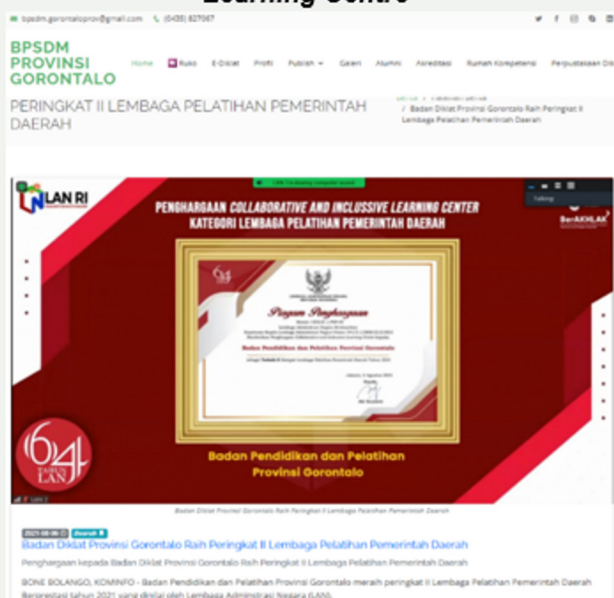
Learning Centre

bpsdm.gorontaloprov@gmail.com (0435) 827067

BPSDM PROVINSI GORONTALO

Home Ruko E-Diklat Profil Publish Galeri Alumni Akreditasi Rumah Kompetensi Perpustakaan Digital

PERINGKAT II LEMBAGA PELATIHAN PEMERINTAH DAERAH

Badan Diklat Provinsi Gorontalo Raih Peringkat II Lembaga Pelatihan Pemerintah Daerah

LAN RI

PENGHARGAAN COLLABORATIVE AND INCLUSIVE LEARNING CENTER KATEGORI LEMBAGA PELATIHAN PEMERINTAH DAERAH

BerAKHLAK

Piagam Penghargaan

Badan Pendidikan dan Pelatihan Provinsi Gorontalo

Badan Pendidikan dan Pelatihan Provinsi Gorontalo

64 TAHUN LAN

Badan Diklat Provinsi Gorontalo Raih Peringkat II Lembaga Pelatihan Pemerintah Daerah

2021-08-06 Berita

Badan Diklat Provinsi Gorontalo Raih Peringkat II Lembaga Pelatihan Pemerintah Daerah

Penghargaan kepada Badan Diklat Provinsi Gorontalo Raih Peringkat II Lembaga Pelatihan Pemerintah Daerah

BONE BOLANGO, KOMINFO - Badan Pendidikan dan Pelatihan Provinsi Gorontalo meraih peringkat II Lembaga Pelatihan Pemerintah Daerah Berprestasi tahun 2021 yang digelar oleh Lembaga Administrasi Negara (LAN).